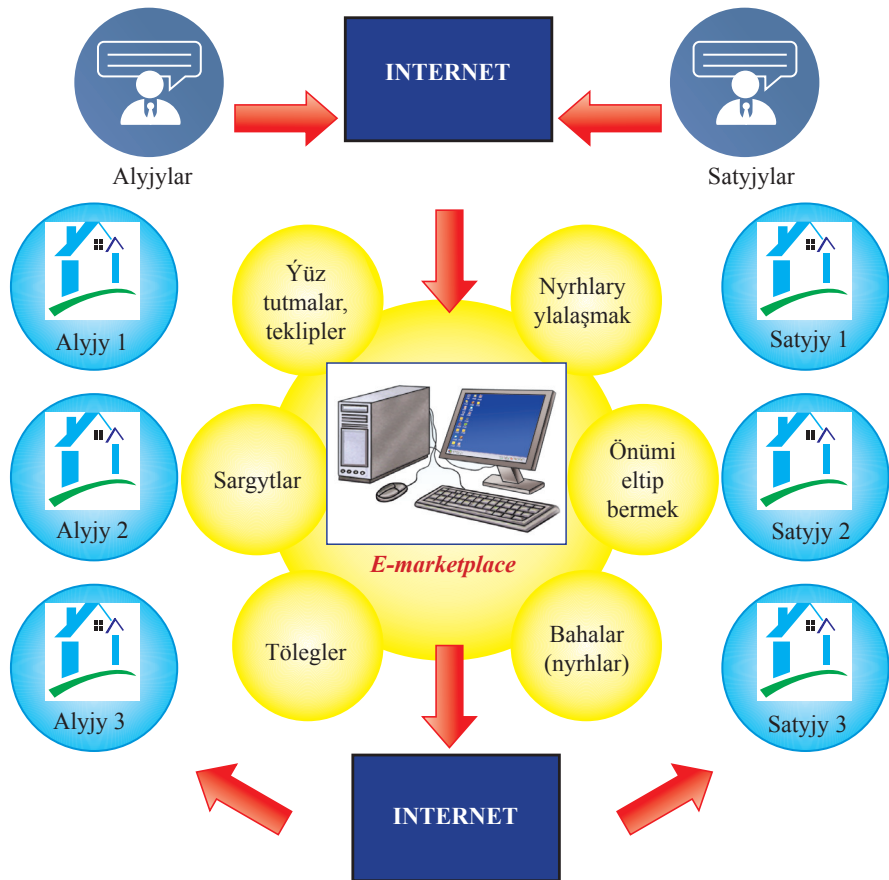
INTERNET

Alyjylar

Satyjylar

Alyjy 1

Ýüz tutmalar, teklipler

Nyrhlary ylalaşmak

Satyjy 1

Alyjy 2

Sargytlar

Önümi eltip bermek

Satyjy 2

E-marketplace

Alyjy 3

Tölegler

Bahalar (nyrhlar)

Satyjy 3

INTERNET